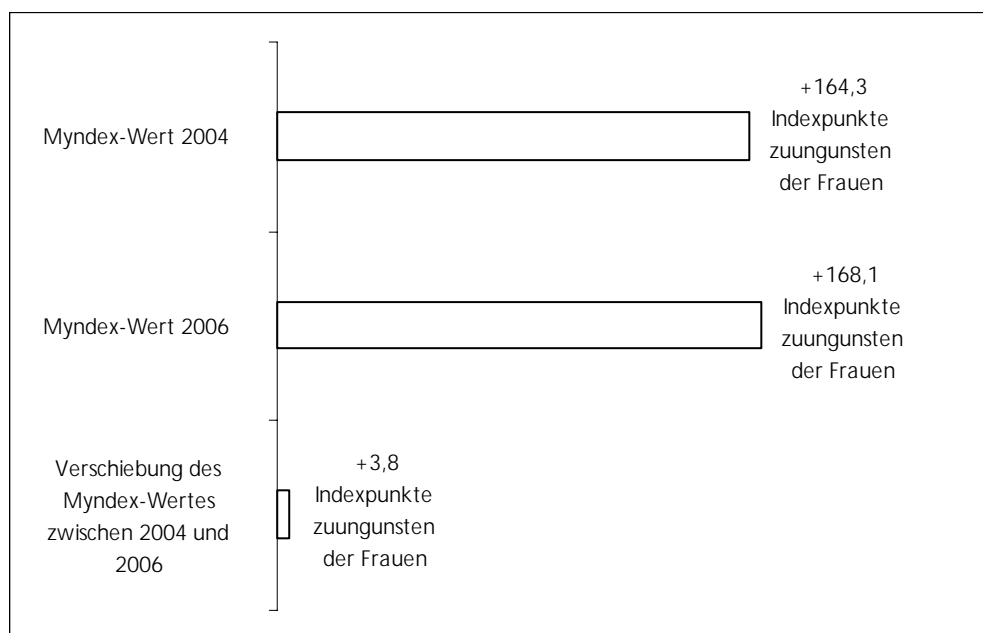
Myndex-Wert 2004

+164,3 Indexpunkte zuungunsten der Frauen

Myndex-Wert 2006

+168,1 Indexpunkte zuungunsten der Frauen

Verschiebung des Myndex-Wertes zwischen 2004 und 2006

+3,8 Indexpunkte zuungunsten der Frauen